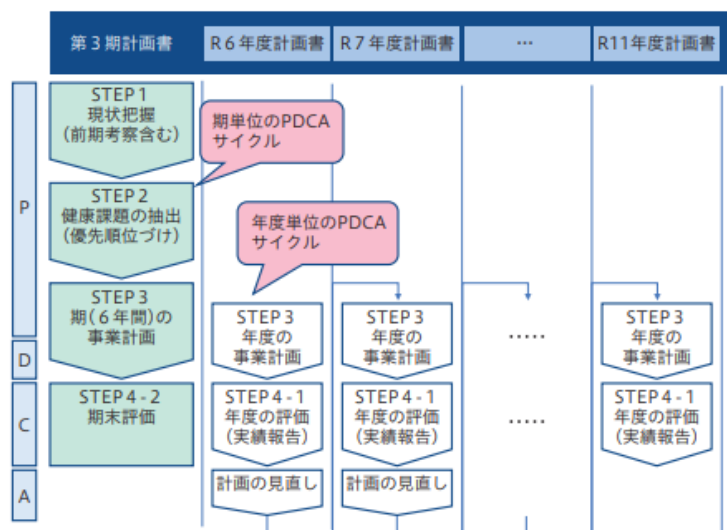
| 第3期計画書 | R6年度計画書 | R7年度計画書 | … | R11年度計画書 |
|---|---|---|---|---|

P

STEP1
現状把握
(前期考察含む)

期単位のPDCAサイクル

STEP2
健康課題の抽出
(優先順位づけ)

年度単位のPDCAサイクル

STEP3
期(6年間)の
事業計画

STEP3
年度の
事業計画

STEP3
年度の
事業計画

.....

STEP3
年度の
事業計画

D

C

STEP4-2
期末評価

STEP4-1
年度の評価
(実績報告)

STEP4-1
年度の評価
(実績報告)

.....

STEP4-1
年度の評価
(実績報告)

A

計画の見直し

計画の見直し